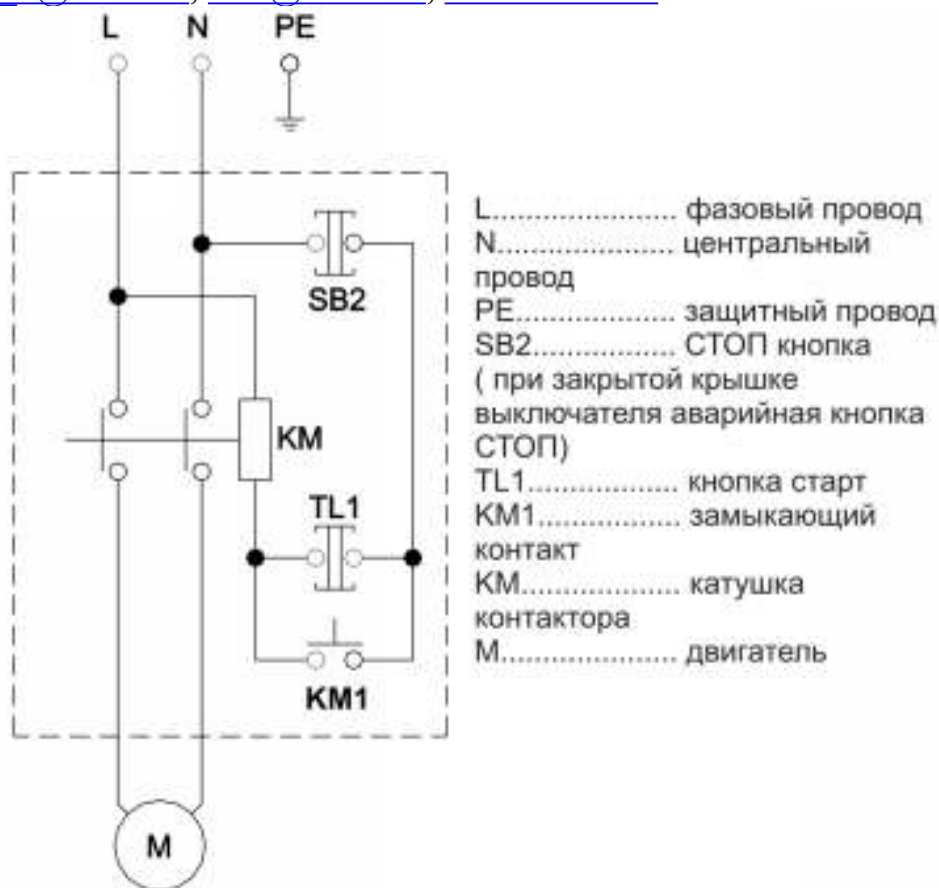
L N PE

SB2

KM

TL1

KM1

M

L...................... фазовый провод
N..................... центральный провод
PE.................. защитный провод
SB2................ СТОП кнопка ( при закрытой крышке выключателя аварийная кнопка СТОП)
TL1................. кнопка старт
KM1................ замыкающий контакт
KM.................. катушка контактора
M..................... двигатель